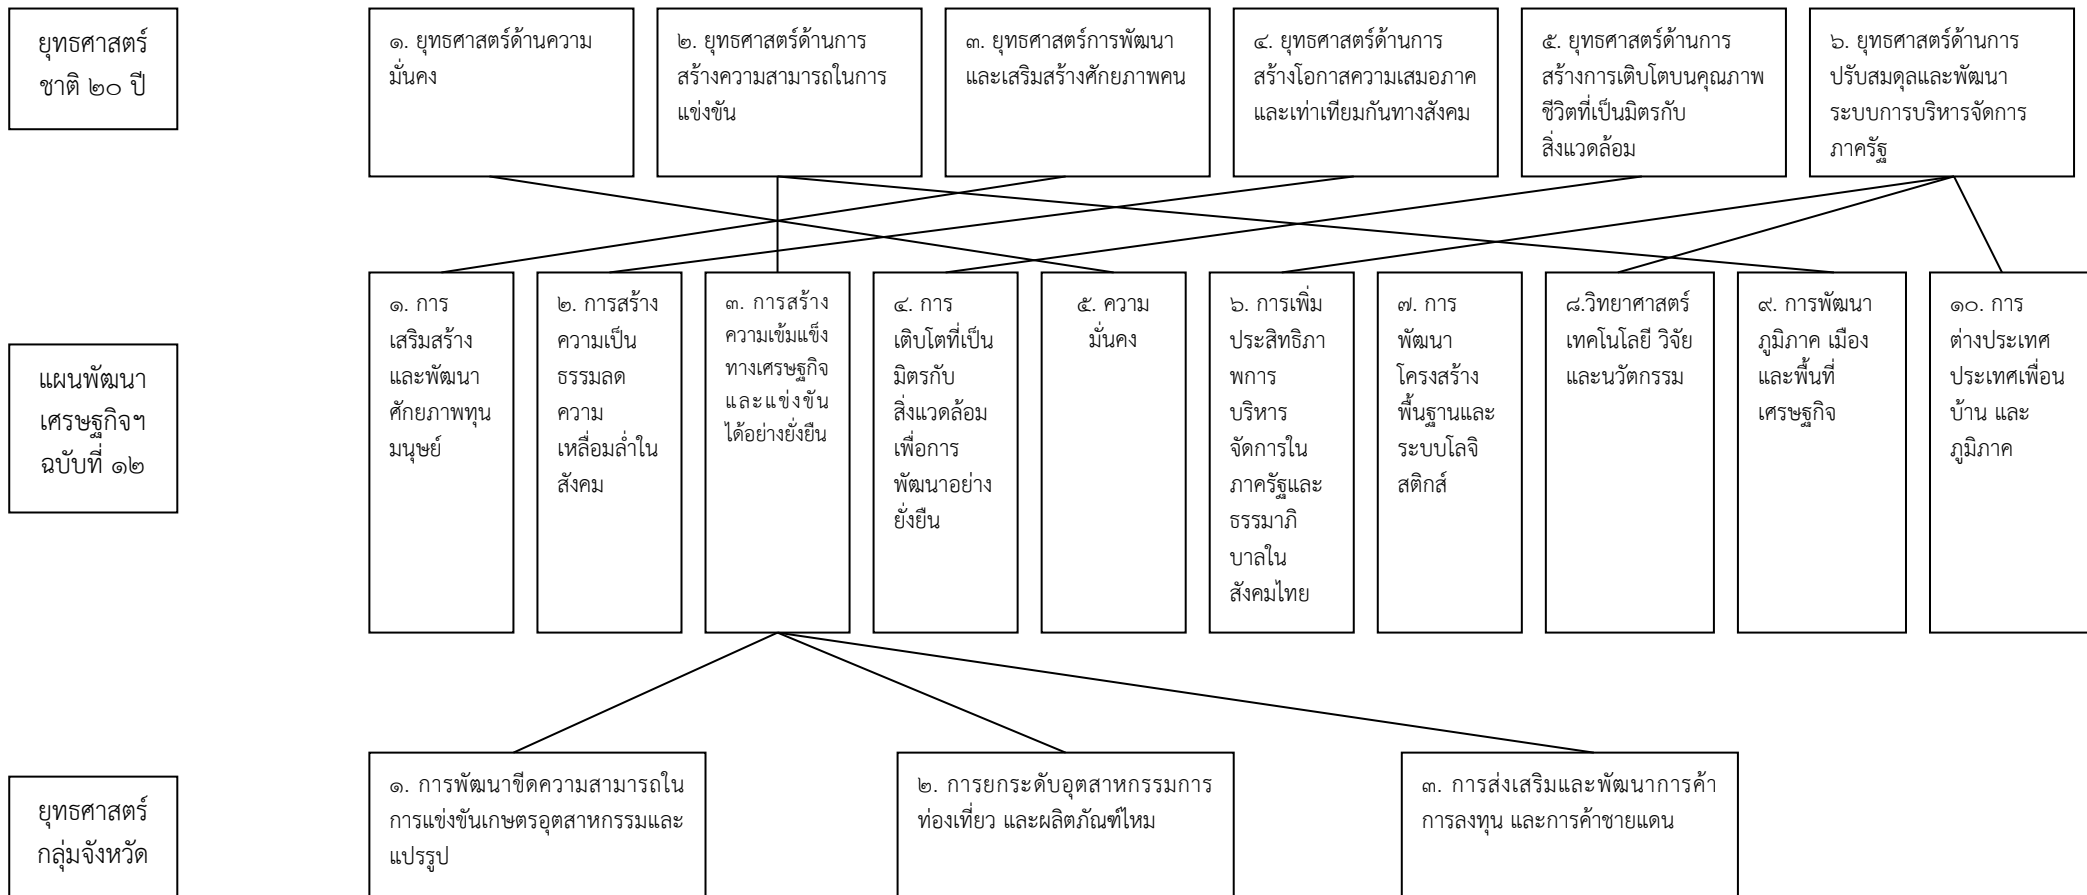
ยุทธศาสตร์ชาติ ๒๐ ปี

๑. ยุทธศาสตร์ด้านความมั่นคง

๒. ยุทธศาสตร์ด้านการสร้างความสามารถในการแข่งขัน

๓. ยุทธศาสตร์การพัฒนาและเสริมสร้างศักยภาพคน

๔. ยุทธศาสตร์ด้านการสร้างโอกาสความเสมอภาคและเท่าเทียมกันทางสังคม

๕. ยุทธศาสตร์ด้านการสร้างการเติบโตบนคุณภาพชีวิตที่เป็นมิตรกับสิ่งแวดล้อม

๖. ยุทธศาสตร์ด้านการปรับสมดุลและพัฒนาระบบการบริหารจัดการภาครัฐ

แผนพัฒนาเศรษฐกิจฯ ฉบับที่ ๑๒

๑. การเสริมสร้างและพัฒนาศักยภาพทุนมนุษย์

๒. การสร้างความเป็นธรรมลดความเหลื่อมล้ำในสังคม

๓. การสร้างความเข้มแข็งทางเศรษฐกิจและแข่งขันได้อย่างยั่งยืน

๔. การเติบโตที่เป็นมิตรกับสิ่งแวดล้อมเพื่อการพัฒนาอย่างยั่งยืน

๕. ความมั่นคง

๖. การเพิ่มประสิทธิภาพการบริหารจัดการในภาครัฐและธรรมาภิบาลในสังคมไทย

๗. การพัฒนาโครงสร้างพื้นฐานและระบบโลจิสติกส์

๘.วิทยาศาสตร์ เทคโนโลยี วิจัย และนวัตกรรม

๙. การพัฒนาภูมิภาค เมือง และพื้นที่เศรษฐกิจ

๑๐. การต่างประเทศ ประเทศเพื่อนบ้าน และภูมิภาค

ยุทธศาสตร์กลุ่มจังหวัด

๑. การพัฒนาขีดความสามารถในการแข่งขันเกษตรอุตสาหกรรมและแปรรูป

๒. การยกระดับอุตสาหกรรมการท่องเที่ยว และผลิตภัณฑ์ไหม

๓. การส่งเสริมและพัฒนาการค้าการลงทุน และการค้าชายแดน